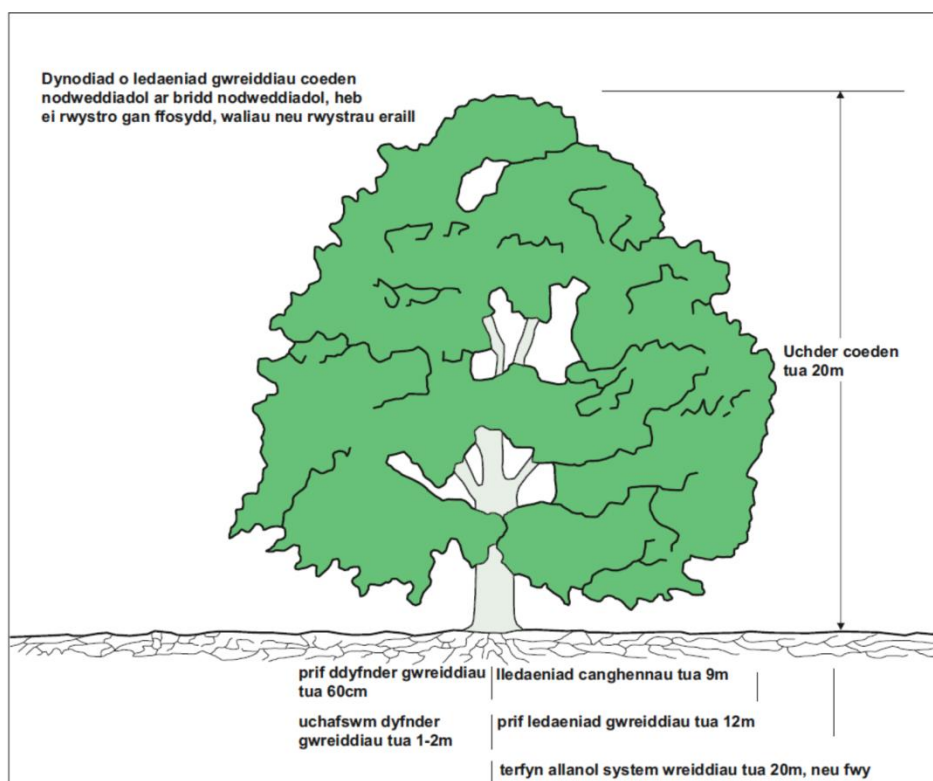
Dynodiad o ledaeniad gwreiddiau coeden nodweddiadol ar bridd nodweddiadol, heb ei rwystro gan ffosydd, waliau neu rwystrau eraill

Uchder coeden tua 20m

prif ddyfnder gwreiddiau tua 60cm

lledaeniad canghennau tua 9m

uchafswm dyfnder gwreiddiau tua 1-2m

prif ledaeniad gwreiddiau tua 12m

terfyn allanol system wreiddiau tua 20m, neu fwy